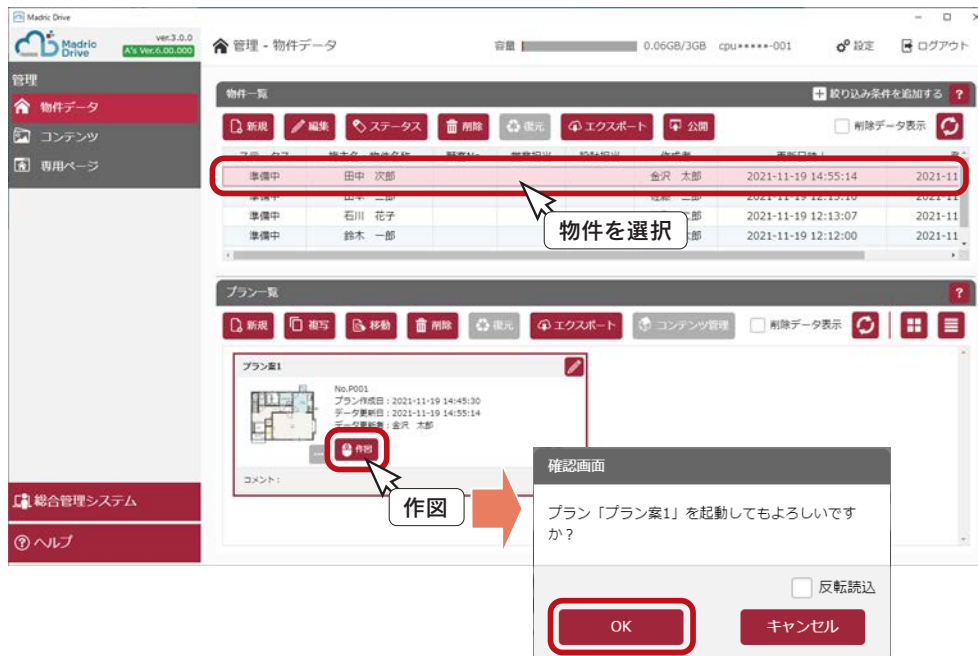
Madric Drive

Madric Drive ver.3.0.0 A's Ver.6.00.000

管理 - 物件データ

容量 0.06GB/3GB cpu*****-001 設定 ログアウト

管理
物件データ
コンテンツ
専用ページ

物件一覧
絞り込み条件を追加する ?

新規 編集 ステータス 削除 復元 エクスポート 公開 削除データ表示

| ステータス | 施主名・物件名称 | 顧客No | 営業担当 | 設計担当 | 作成者 | 更新日時 | |
|---|---|---|---|---|---|---|---|
| 準備中 | 田中 次郎 | | | | 金沢 太郎 | 2021-11-19 14:55:14 | 2021-11 |
| 準備中 | 田中 一郎 | | | | 金沢 太郎 | 2021-11-19 12:13:10 | 2021-11 |
| 準備中 | 石川 花子 | | | | 太郎 | 2021-11-19 12:13:07 | 2021-11 |
| 準備中 | 鈴木 一郎 | | | | 太郎 | 2021-11-19 12:12:00 | 2021-11 |

物件を選択

プラン一覧 ?

新規 複写 移動 削除 復元 エクスポート コンテンツ管理 削除データ表示

プラン案1
No.P001
プラン作成日：2021-11-19 14:45:30
データ更新日：2021-11-19 14:55:14
データ更新者：金沢 太郎
作図
コメント：

作図

確認画面
プラン「プラン案1」を起動してもよろしいですか？
反転読込
OK キャンセル

総合管理システム
ヘルプ